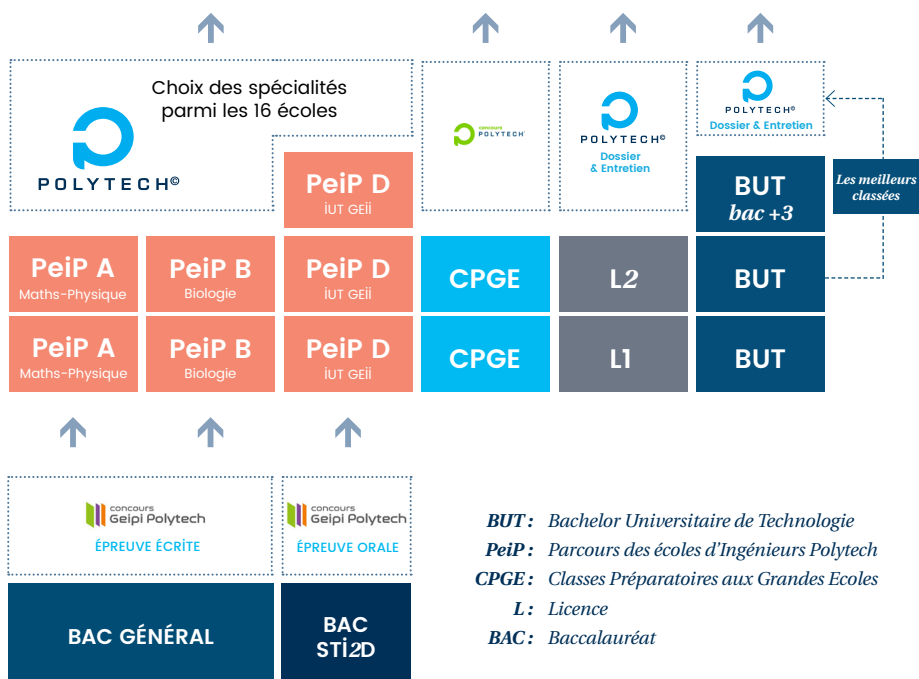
Choix des spécialités parmi les 16 écoles

POLYTECH©

concours POLYTECH

POLYTECH©
Dossier & Entretien

POLYTECH©
Dossier & Entretien

PeiP D
IUT GEII

BUT
bac +3

Les meilleurs classées

PeiP A
Maths-Physique

PeiP B
Biologie

PeiP D
IUT GEII

CPGE

L2

BUT

PeiP A
Maths-Physique

PeiP B
Biologie

PeiP D
IUT GEII

CPGE

L1

BUT

concours Geipi Polytech
ÉPREUVE ÉCRITE

concours Geipi Polytech
ÉPREUVE ORALE

BAC GÉNÉRAL

BAC STI2D

BUT : Bachelor Universitaire de Technologie
PeiP : Parcours des écoles d'Ingénieurs Polytech
CPGE : Classes Préparatoires aux Grandes Ecoles
L : Licence
BAC : Baccalauréat